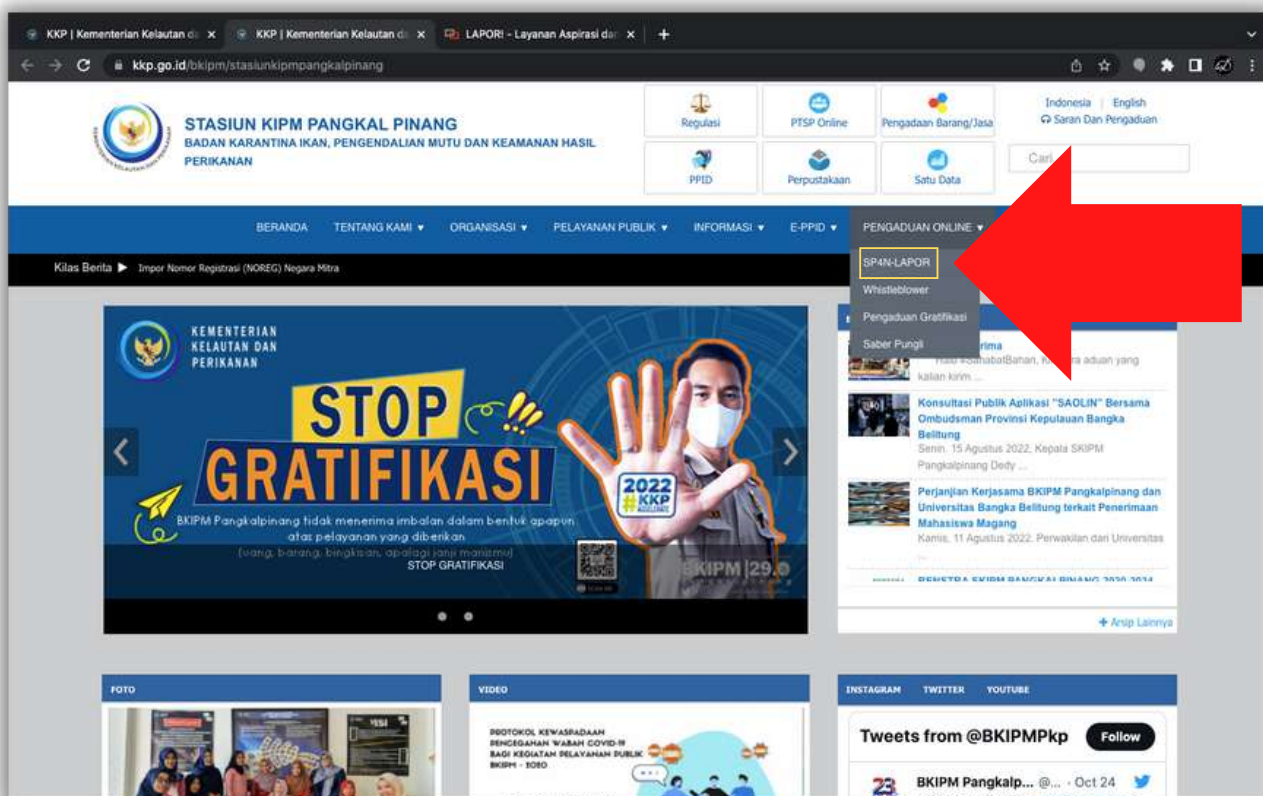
KKP | Kementerian Kelautan da ×
KKP | Kementerian Kelautan da ×
LAPOR! - Layanan Aspirasi dan ×
+

kkp.go.id/bkipm/stasiunkipmpangkalpinang

STASIUN KIPM PANGKAL PINANG
BADAN KARANTINA IKAN, PENGENDALIAN MUTU DAN KEAMANAN HASIL PERIKANAN

Regulasi
PTSP Online
Pengadaan Barang/Jasa
PPID
Perpustakaan
Satu Data

Indonesia | English
Saran Dan Pengaduan
Cari

BERANDA
TENTANG KAMI ▾
ORGANISASI ▾
PELAYANAN PUBLIK ▾
INFORMASI ▾
E-PPID ▾
PENGADUAN ONLINE ▾

SP4N-LAPOR
Whistleblower
Pengaduan Gratifikasi
Saber Pungli

Kilas Berita ▶ Impor Nomor Registrasi (NOREG) Negara Mitra

KEMENTERIAN KELAUTAN DAN PERIKANAN
STOP GRATIFIKASI
2022 #KKP
BKIPM Pangkalpinang tidak menerima imbalan dalam bentuk apapun atas pelayanan yang diberikan
(uang, barang, bingkisan, apalagi janji manismu)
STOP GRATIFIKASI
BKIPM 29.9

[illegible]rima
"Halo #SahabatBahari, K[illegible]a aduan yang kalian kirim ...

Konsultasi Publik Aplikasi "SAOLIN" Bersama Ombudsman Provinsi Kepulauan Bangka Belitung
Senin, 15 Agustus 2022. Kepala SKIPM Pangkalpinang Dedy ...

Perjanjian Kerjasama BKIPM Pangkalpinang dan Universitas Bangka Belitung terkait Penerimaan Mahasiswa Magang
Kamis, 11 Agustus 2022. Perwakilan dari Universitas ...

RENSTRA SKIPM PANGKALPINANG 2020-2024

+ Arsip Lainnya

FOTO

VIDEO
PROTOKOL KEWASPADAAN PENCEGAHAN WABAH COVID-19 BAGI KEGIATAN PELAYANAN PUBLIK BKIPM - 2020

INSTAGRAM TWITTER YOUTUBE
Tweets from @BKIPMPkp
Follow
BKIPM Pangkalp... @... · Oct 24